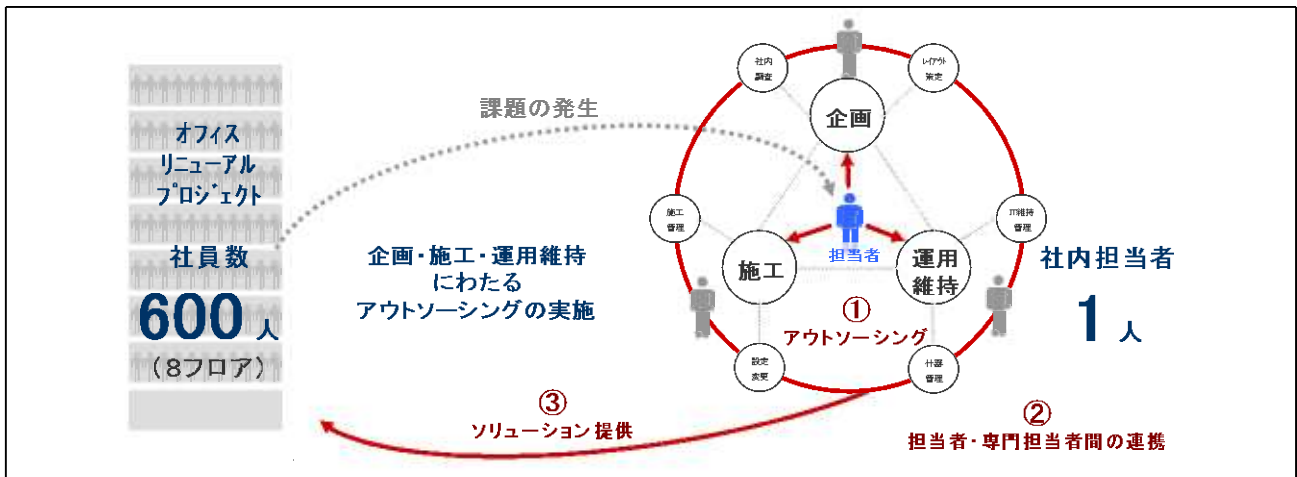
オフィス
リニューアル
プロジェクト

社員数
600人
（8フロア）

課題の発生

企画・施工・運用維持
にわたる
アウトソーシングの実施

社内調査
レイアウト策定
企画
施工管理
IT維持管理
施工
担当者
運用維持
設定変更
什器管理

①
アウトソーシング

社内担当者
1人

③
ソリューション提供

②
担当者・専門担当者間の連携